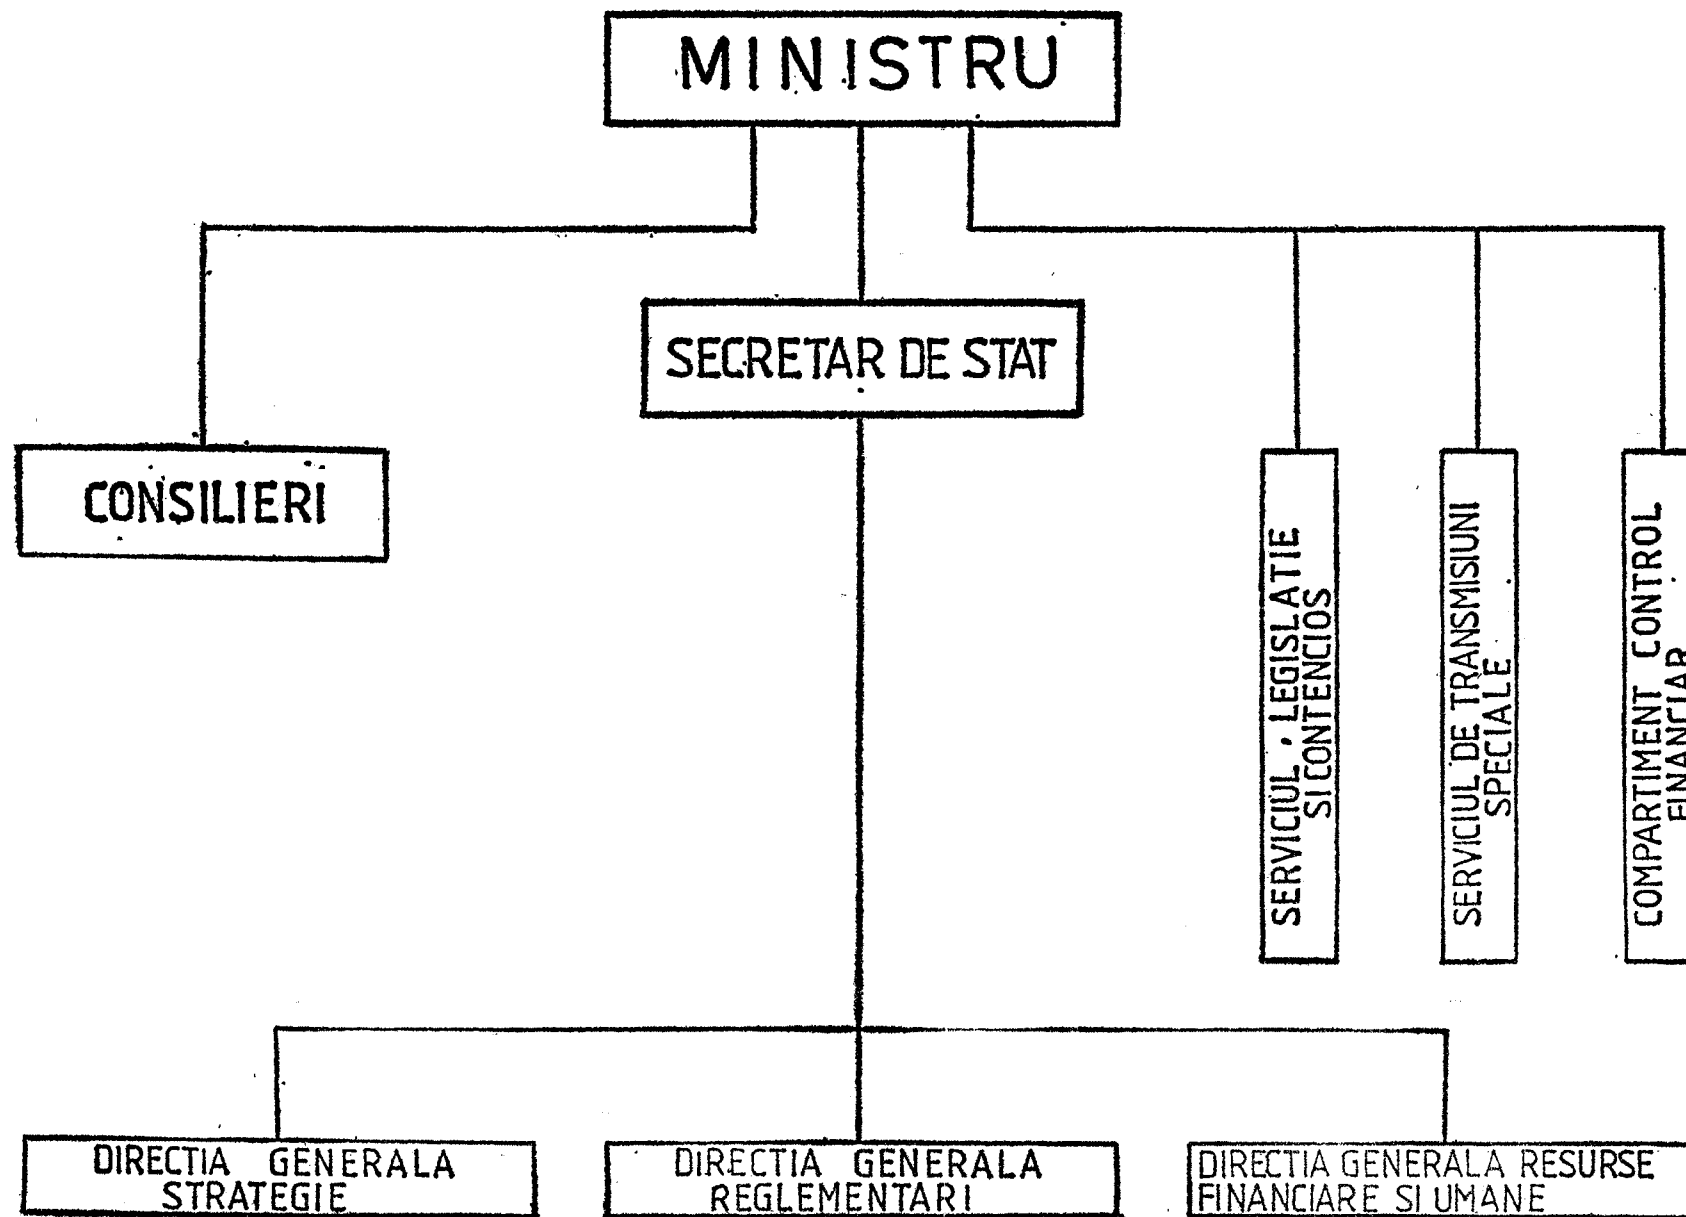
MINISTRU

CONSILIERI

SECRETAR DE STAT

SERVICIUL LEGISLATIE SI CONTENCIOS

SERVICIUL DE TRANSMISIUNI SPECIALE

COMPARTIMENT CONTROL FINANCIAR

DIRECTIA GENERALA STRATEGIE

DIRECTIA GENERALA REGLEMENTARI

DIRECTIA GENERALA RESURSE FINANCIARE SI UMANE